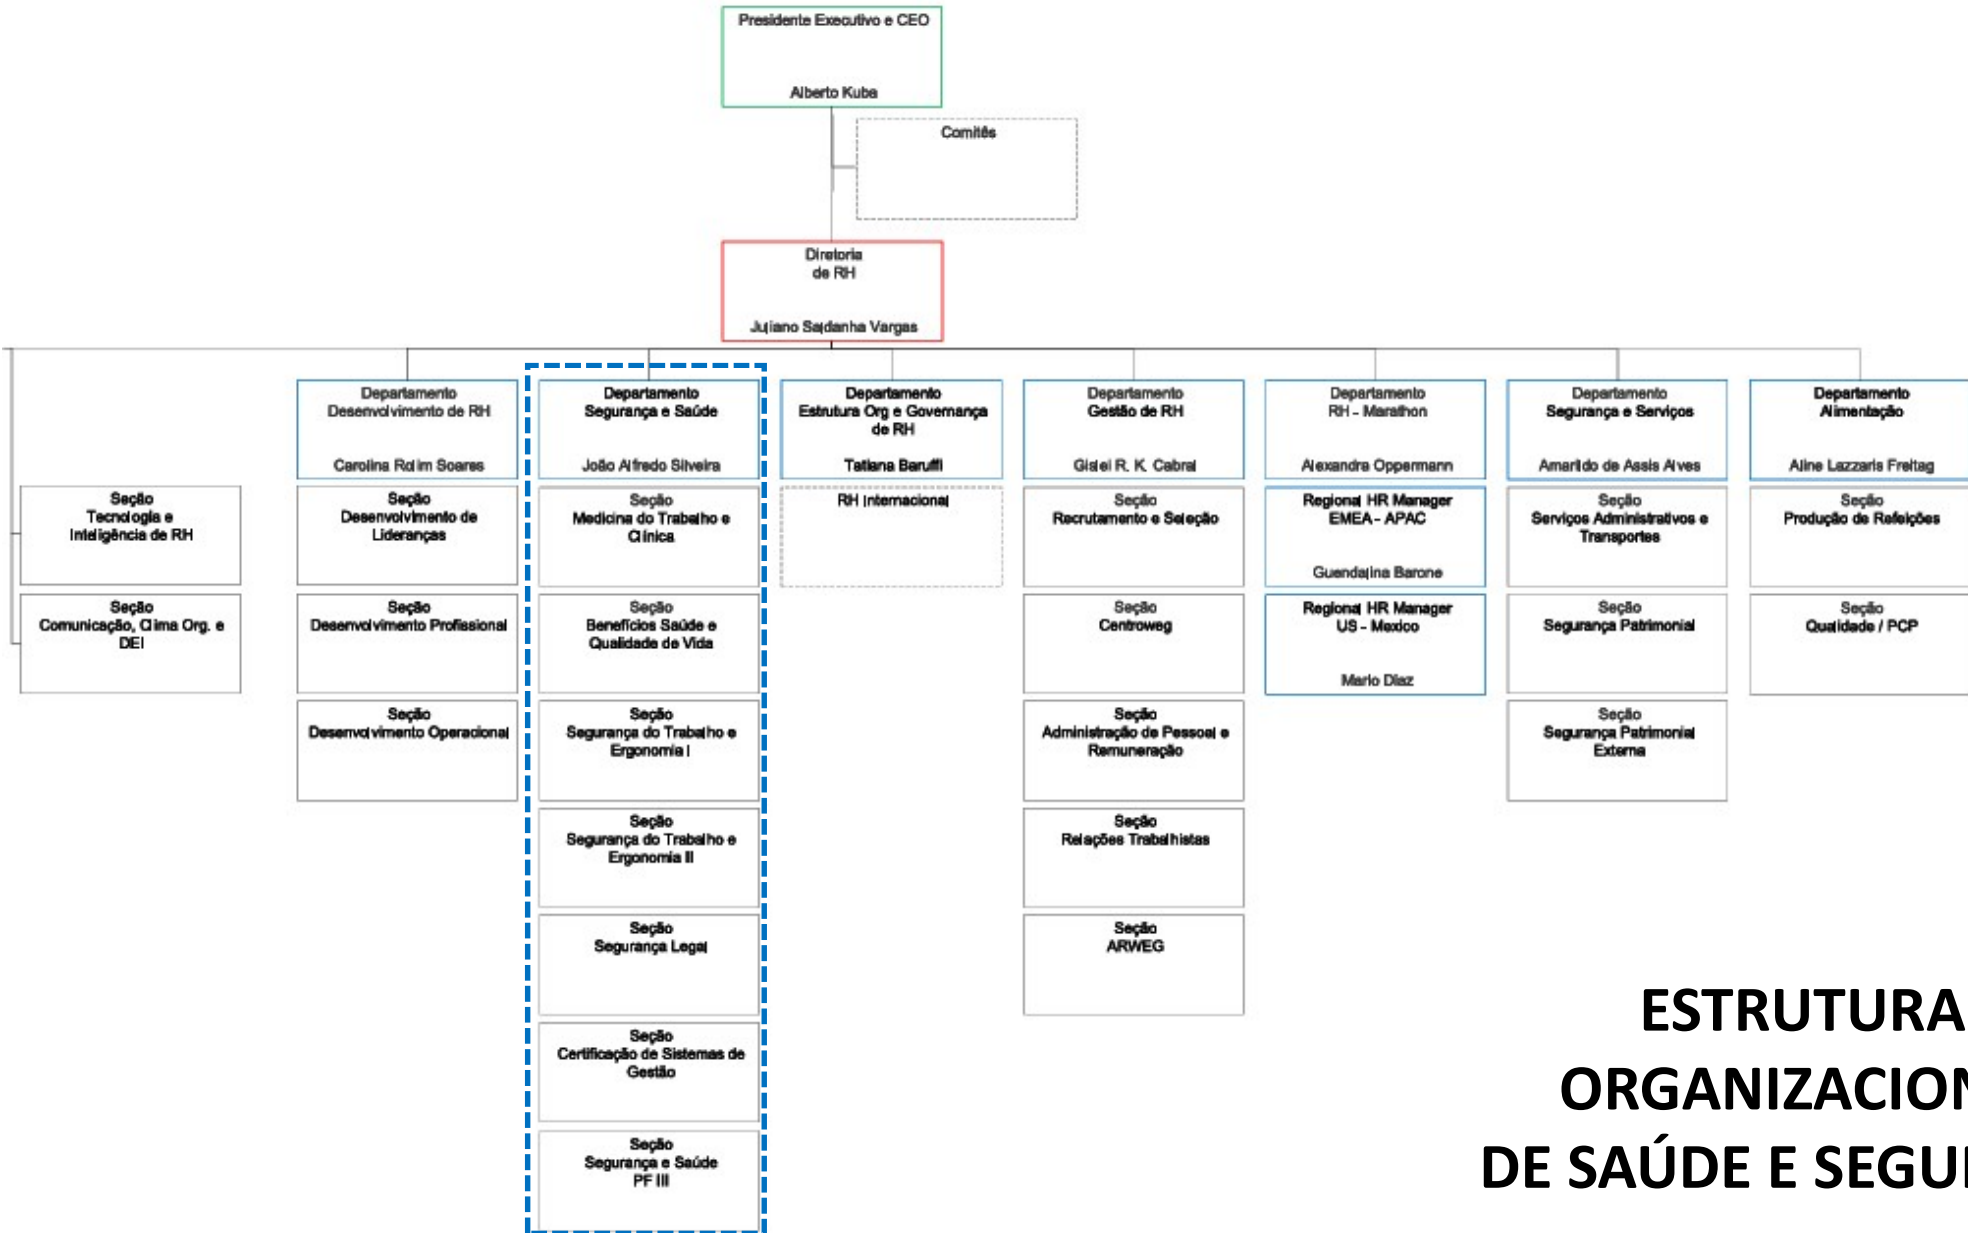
Presidente Executivo e CEO
Alberto Kuba

Comitês

Diretoria de RH
Juliano Saldanha Vargas

Seção Tecnologia e Inteligência de RH

Seção Comunicação, Clima Org. e DEI

Departamento Desenvolvimento de RH
Carolina Rolim Soares

Seção Desenvolvimento de Lideranças

Seção Desenvolvimento Profissional

Seção Desenvolvimento Operacional

Departamento Segurança e Saúde
João Alfredo Silveira

Seção Medicina do Trabalho e Clínica

Seção Benefícios Saúde e Qualidade de Vida

Seção Segurança do Trabalho e Ergonomia I

Seção Segurança do Trabalho e Ergonomia II

Seção Segurança Legal

Seção Certificação de Sistemas de Gestão

Seção Segurança e Saúde PF III

Departamento Estrutura Org e Governança de RH
Tatiana Baruffi

RH Internacional

Departamento Gestão de RH
Gislei R. K. Cabral

Seção Recrutamento e Seleção

Seção Centroweg

Seção Administração de Pessoal e Remuneração

Seção Relações Trabalhistas

Seção ARWEG

Departamento RH - Marathon
Alexandra Oppermann

Regional HR Manager EMEA - APAC
Guendalina Barone

Regional HR Manager US - Mexico
Mario Diaz

Departamento Segurança e Serviços
Amarildo de Assis Alves

Seção Serviços Administrativos e Transportes

Seção Segurança Patrimonial

Seção Segurança Patrimonial Externa

Departamento Alimentação
Aline Lazzaris Freitag

Seção Produção de Refeições

Seção Qualidade / PCP

ESTRUTURA
ORGANIZACION
DE SAÚDE E SEGU